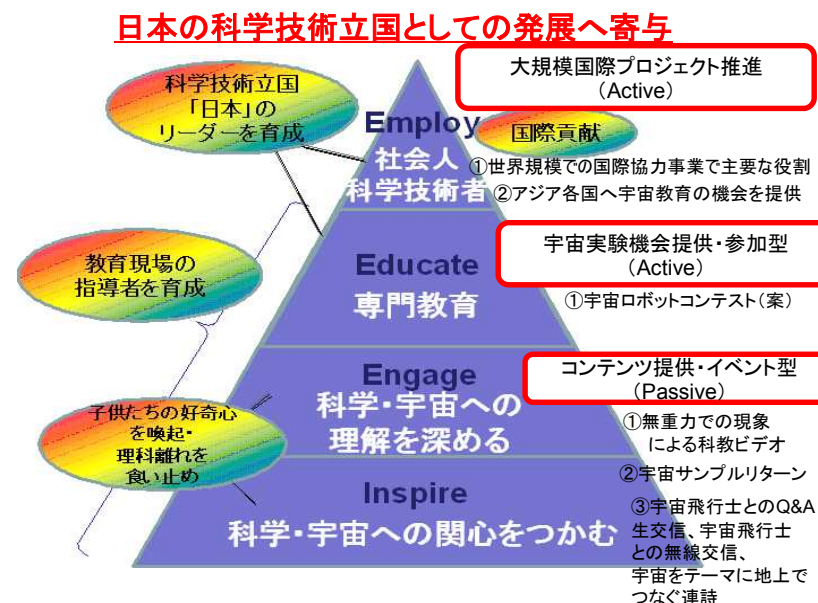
日本の科学技術立国としての発展へ寄与

大規模国際プロジェクト推進
（Active）

科学技術立国
「日本」の
リーダーを育成

Employ
社会人
科学技術者

国際貢献

①世界規模での国際協力事業で主要な役割
②アジア各国へ宇宙教育の機会を提供

教育現場の
指導者を育成

Educate
専門教育

宇宙実験機会提供・参加型
（Active）

①宇宙ロボットコンテスト（案）

子供たちの好奇心
を喚起・
理科離れを
食い止め

Engage
科学・宇宙への
理解を深める

コンテンツ提供・イベント型
（Passive）

①無重力での現象
による科教ビデオ

②宇宙サンプルリターン

Inspire
科学・宇宙への関心をつかむ

③宇宙飛行士とのQ&A
生交信、宇宙飛行士
との無線交信、
宇宙をテーマに地上で
つなぐ連詩